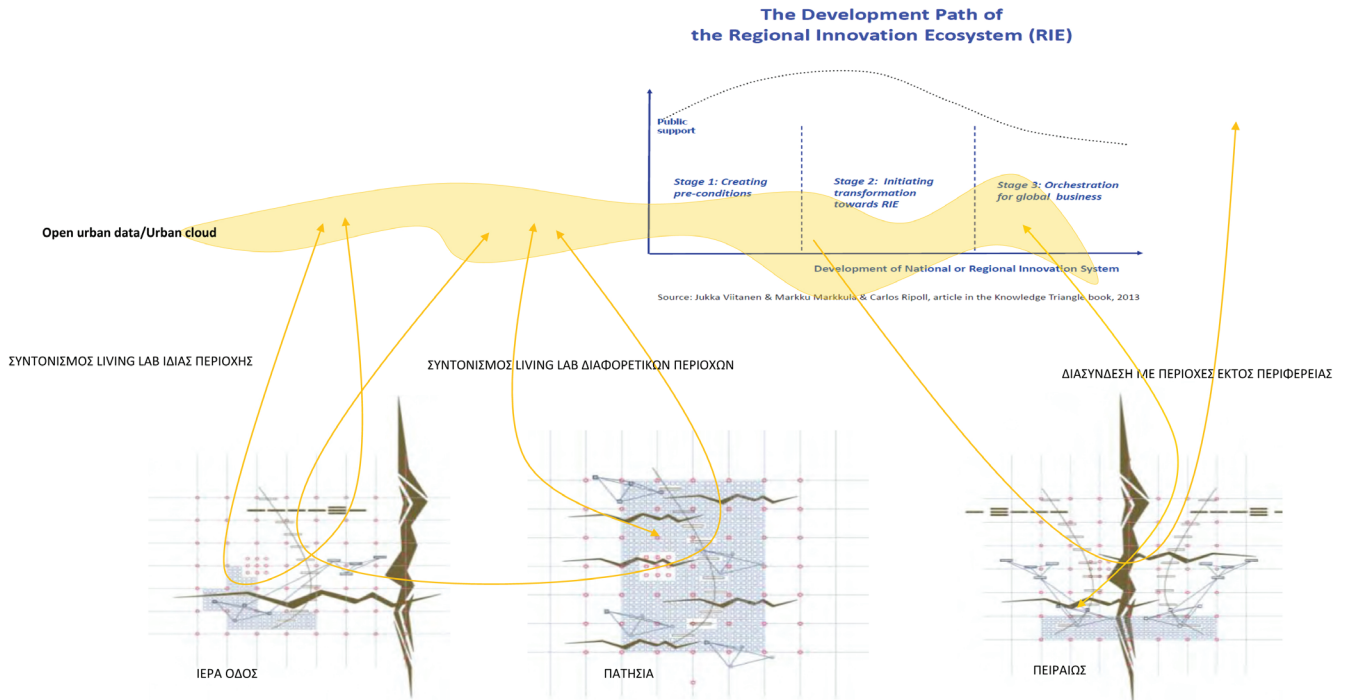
The Development Path of
the Regional Innovation Ecosystem (RIE)

Public support

Stage 1: Creating pre-conditions

Stage 2: Initiating transformation towards RIE

Stage 3: Orchestration for global business

Development of National or Regional Innovation System

Source: Jukka Viitanen & Markku Markkula & Carlos Ripoll, article in the Knowledge Triangle book, 2013

Open urban data/Urban cloud

ΣΥΝΤΟΝΙΣΜΟΣ LIVING LAB ΙΔΙΑΣ ΠΕΡΙΟΧΗΣ

ΣΥΝΤΟΝΙΣΜΟΣ LIVING LAB ΔΙΑΦΟΡΕΤΙΚΩΝ ΠΕΡΙΟΧΩΝ

ΔΙΑΣΥΝΔΕΣΗ ΜΕ ΠΕΡΙΟΧΕΣ ΕΚΤΟΣ ΠΕΡΙΦΕΡΕΙΑΣ

ΙΕΡΑ ΟΔΟΣ

ΠΑΤΗΣΙΑ

ΠΕΙΡΑΙΩΣ